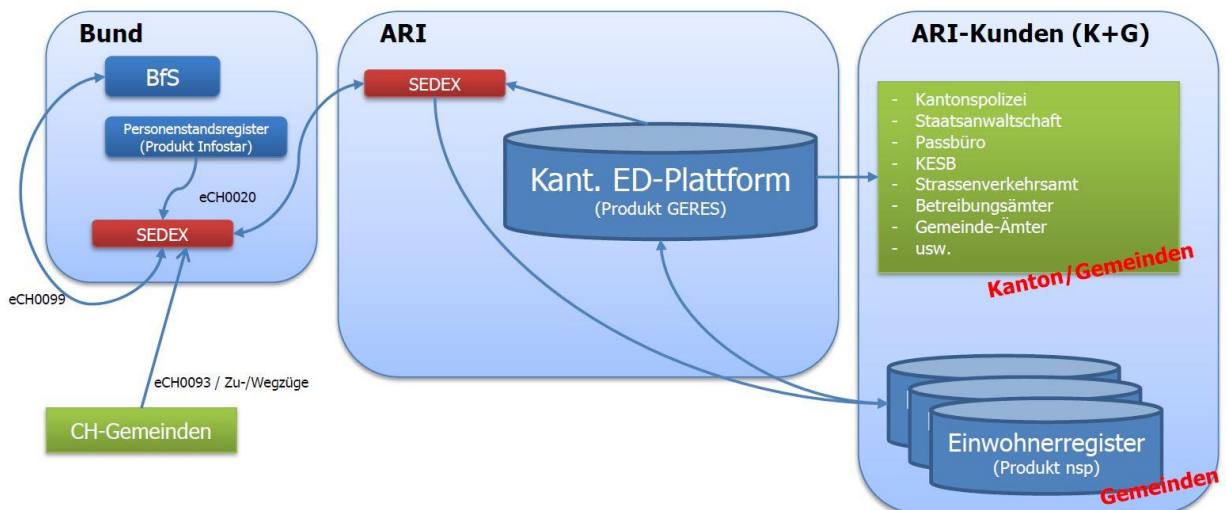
Bund

BfS

Personenstandsregister (Produkt Infostar)

eCH0020

SEDEX

eCH0099

eCH0093 / Zu-/Wegzüge

CH-Gemeinden

ARI

SEDEX

Kant. ED-Plattform
(Produkt GERES)

ARI-Kunden (K+G)

- Kantonspolizei
- Staatsanwaltschaft
- Passbüro
- KESB
- Strassenverkehrsamt
- Betreibungsämter
- Gemeinde-Ämter
- usw.

Kanton/Gemeinden

Einwohnerregister
(Produkt nsp)

Gemeinden